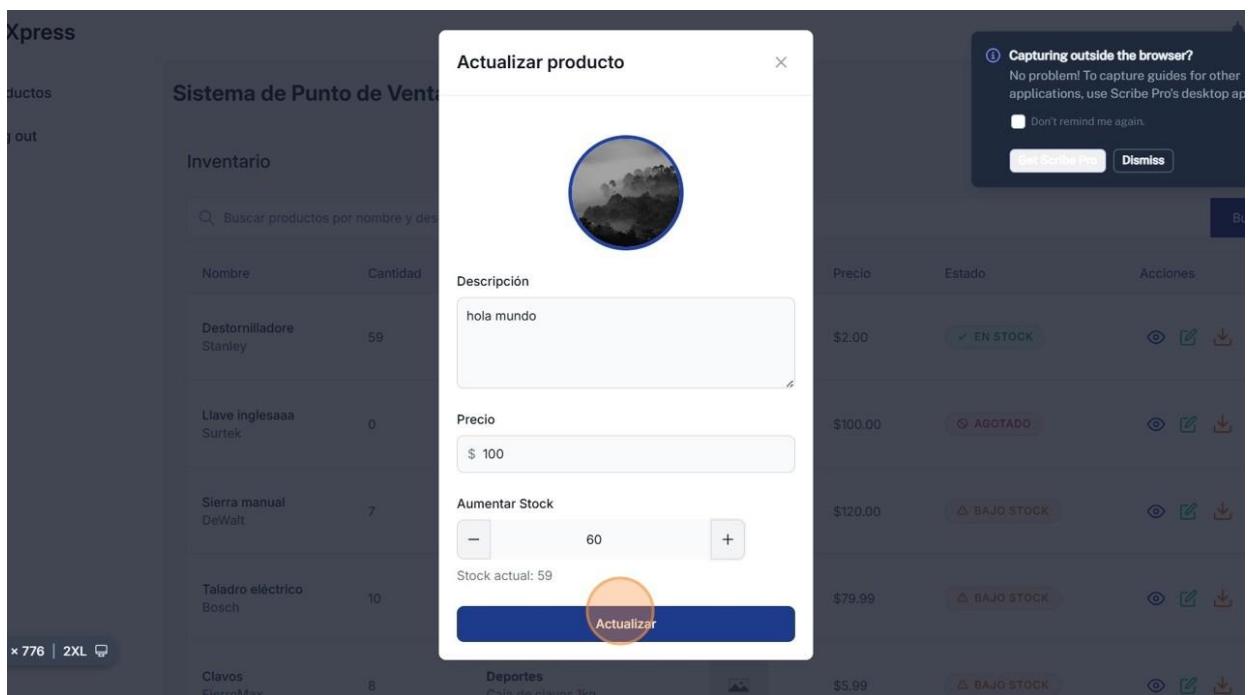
Xpress

ductos

out

Sistema de Punto de Vent

Inventario

Buscar productos por nombre y des

| Nombre | Cantidad | | Precio | Estado | Acciones |
|---|---|---|---|---|---|
| Destornilladore Stanley | 59 | | $2.00 | ✓ EN STOCK | |
| Llave inglesaaa Surtek | 0 | | $100.00 | AGOTADO | |
| Sierra manual DeWalt | 7 | | $120.00 | BAJO STOCK | |
| Taladro eléctrico Bosch | 10 | | $79.99 | BAJO STOCK | |
| Clavos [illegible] | 8 | Deportes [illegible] | $5.99 | BAJO STOCK | |

Actualizar producto

×

Descripción

hola mundo

Precio

$ 100

Aumentar Stock

−

60

+

Stock actual: 59

Actualizar

Capturing outside the browser?

No problem! To capture guides for other applications, use Scribe Pro's desktop ap

Don't remind me again.

Get Scribe Pro

Dismiss

× 776 | 2XL